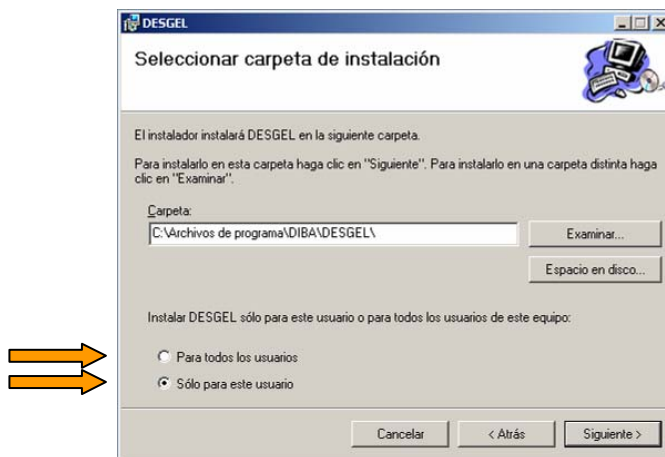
DESGEL

Seleccionar carpeta de instalación

El instalador instalará DESGEL en la siguiente carpeta.

Para instalarlo en esta carpeta haga clic en "Siguiente". Para instalarlo en una carpeta distinta haga clic en "Examinar".

Carpeta:

C:\Archivos de programa\DIBA\DESGEL\

Examinar...

Espacio en disco...

Instalar DESGEL sólo para este usuario o para todos los usuarios de este equipo:

Para todos los usuarios

Sólo para este usuario

Cancelar

< Atrás

Siguiente >